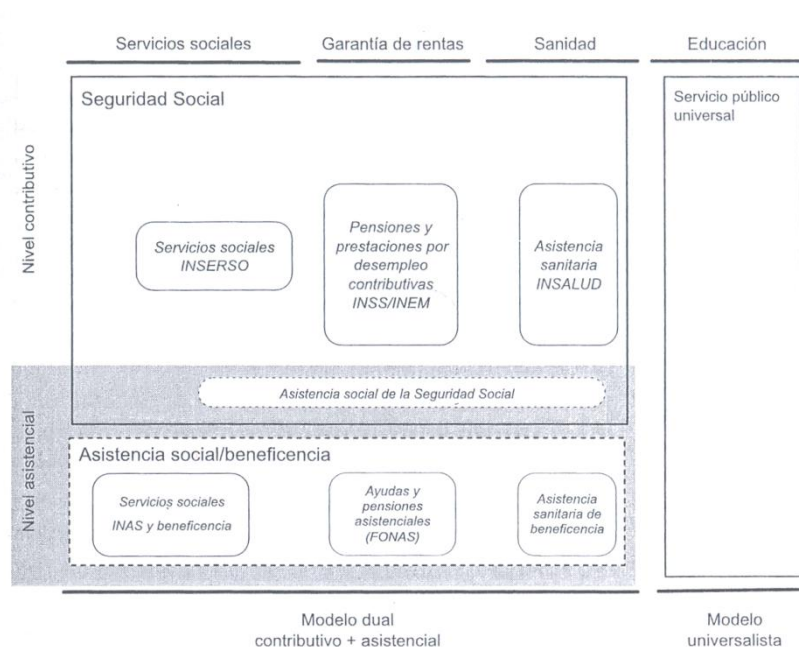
Servicios sociales | Garantía de rentas | Sanidad | Educación

Nivel contributivo

Seguridad Social

Servicios sociales INSERSO

Pensiones y prestaciones por desempleo contributivas INSS/INEM

Asistencia sanitaria INSALUD

Servicio público universal

Asistencia social de la Seguridad Social

Nivel asistencial

Asistencia social/beneficencia

Servicios sociales INAS y beneficencia

Ayudas y pensiones asistenciales (FONAS)

Asistencia sanitaria de beneficencia

Modelo dual contributivo + asistencial

Modelo universalista